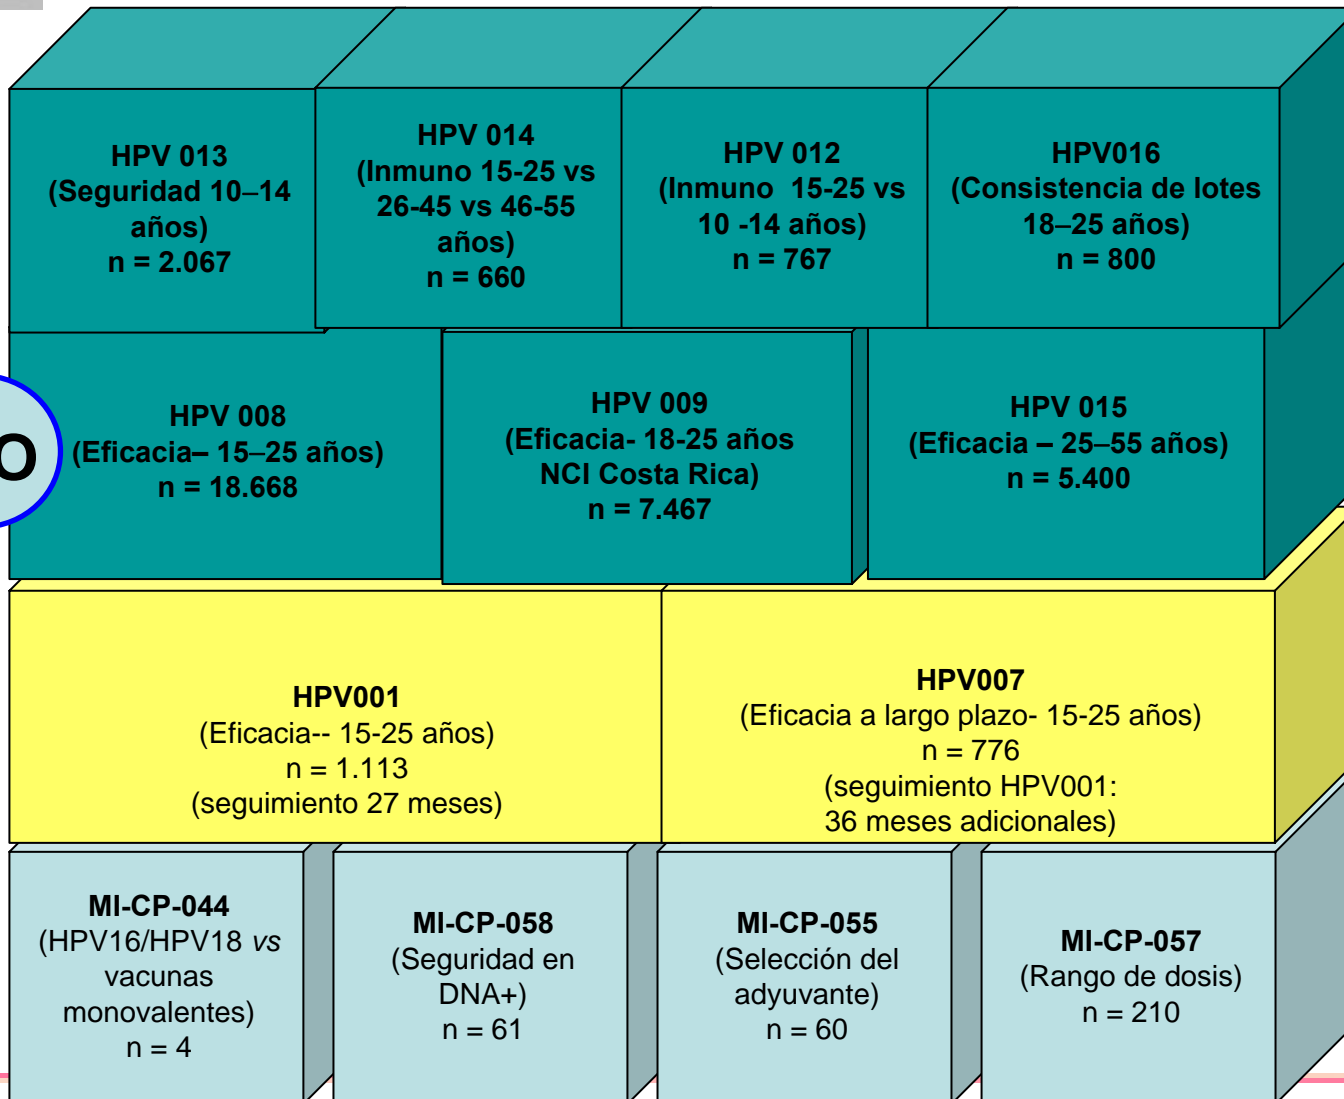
HPV 013
(Seguridad 10–14 años)
n = 2.067

HPV 014
(Inmuno 15-25 vs 26-45 vs 46-55 años)
n = 660

HPV 012
(Inmuno 15-25 vs 10 -14 años)
n = 767

HPV016
(Consistencia de lotes 18–25 años)
n = 800

O

HPV 008
(Eficacia– 15–25 años)
n = 18.668

HPV 009
(Eficacia- 18-25 años NCI Costa Rica)
n = 7.467

HPV 015
(Eficacia – 25–55 años)
n = 5.400

HPV001
(Eficacia-- 15-25 años)
n = 1.113
(seguimiento 27 meses)

HPV007
(Eficacia a largo plazo- 15-25 años)
n = 776
(seguimiento HPV001: 36 meses adicionales)

MI-CP-044
(HPV16/HPV18 *vs* vacunas monovalentes)
n = 4

MI-CP-058
(Seguridad en DNA+)
n = 61

MI-CP-055
(Selección del adyuvante)
n = 60

MI-CP-057
(Rango de dosis)
n = 210